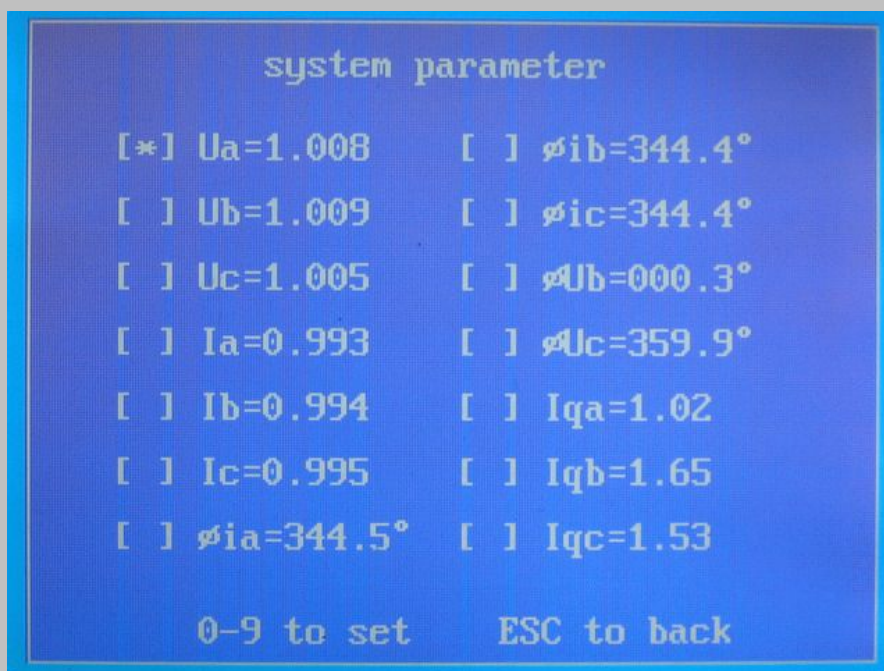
system parameter

[*] Ua=1.008
[ ] Ub=1.009
[ ] Uc=1.005
[ ] Ia=0.993
[ ] Ib=0.994
[ ] Ic=0.995
[ ] øia=344.5°

[ ] øib=344.4°
[ ] øic=344.4°
[ ] øUb=000.3°
[ ] øUc=359.9°
[ ] Iqa=1.02
[ ] Iqb=1.65
[ ] Iqc=1.53

0-9 to set ESC to back